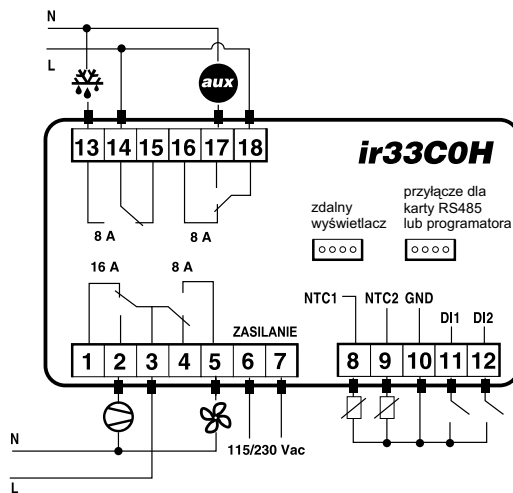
N

L

aux

13 14 15 16 17 18

ir33C0H

8 A

8 A

zdalny wyświetlacz

przyłącze dla karty RS485 lub programatora

16 A

8 A

ZASILANIE

NTC1

NTC2

GND

DI1

DI2

1 2 3 4 5 6 7

8 9 10 11 12

N

115/230 Vac

L